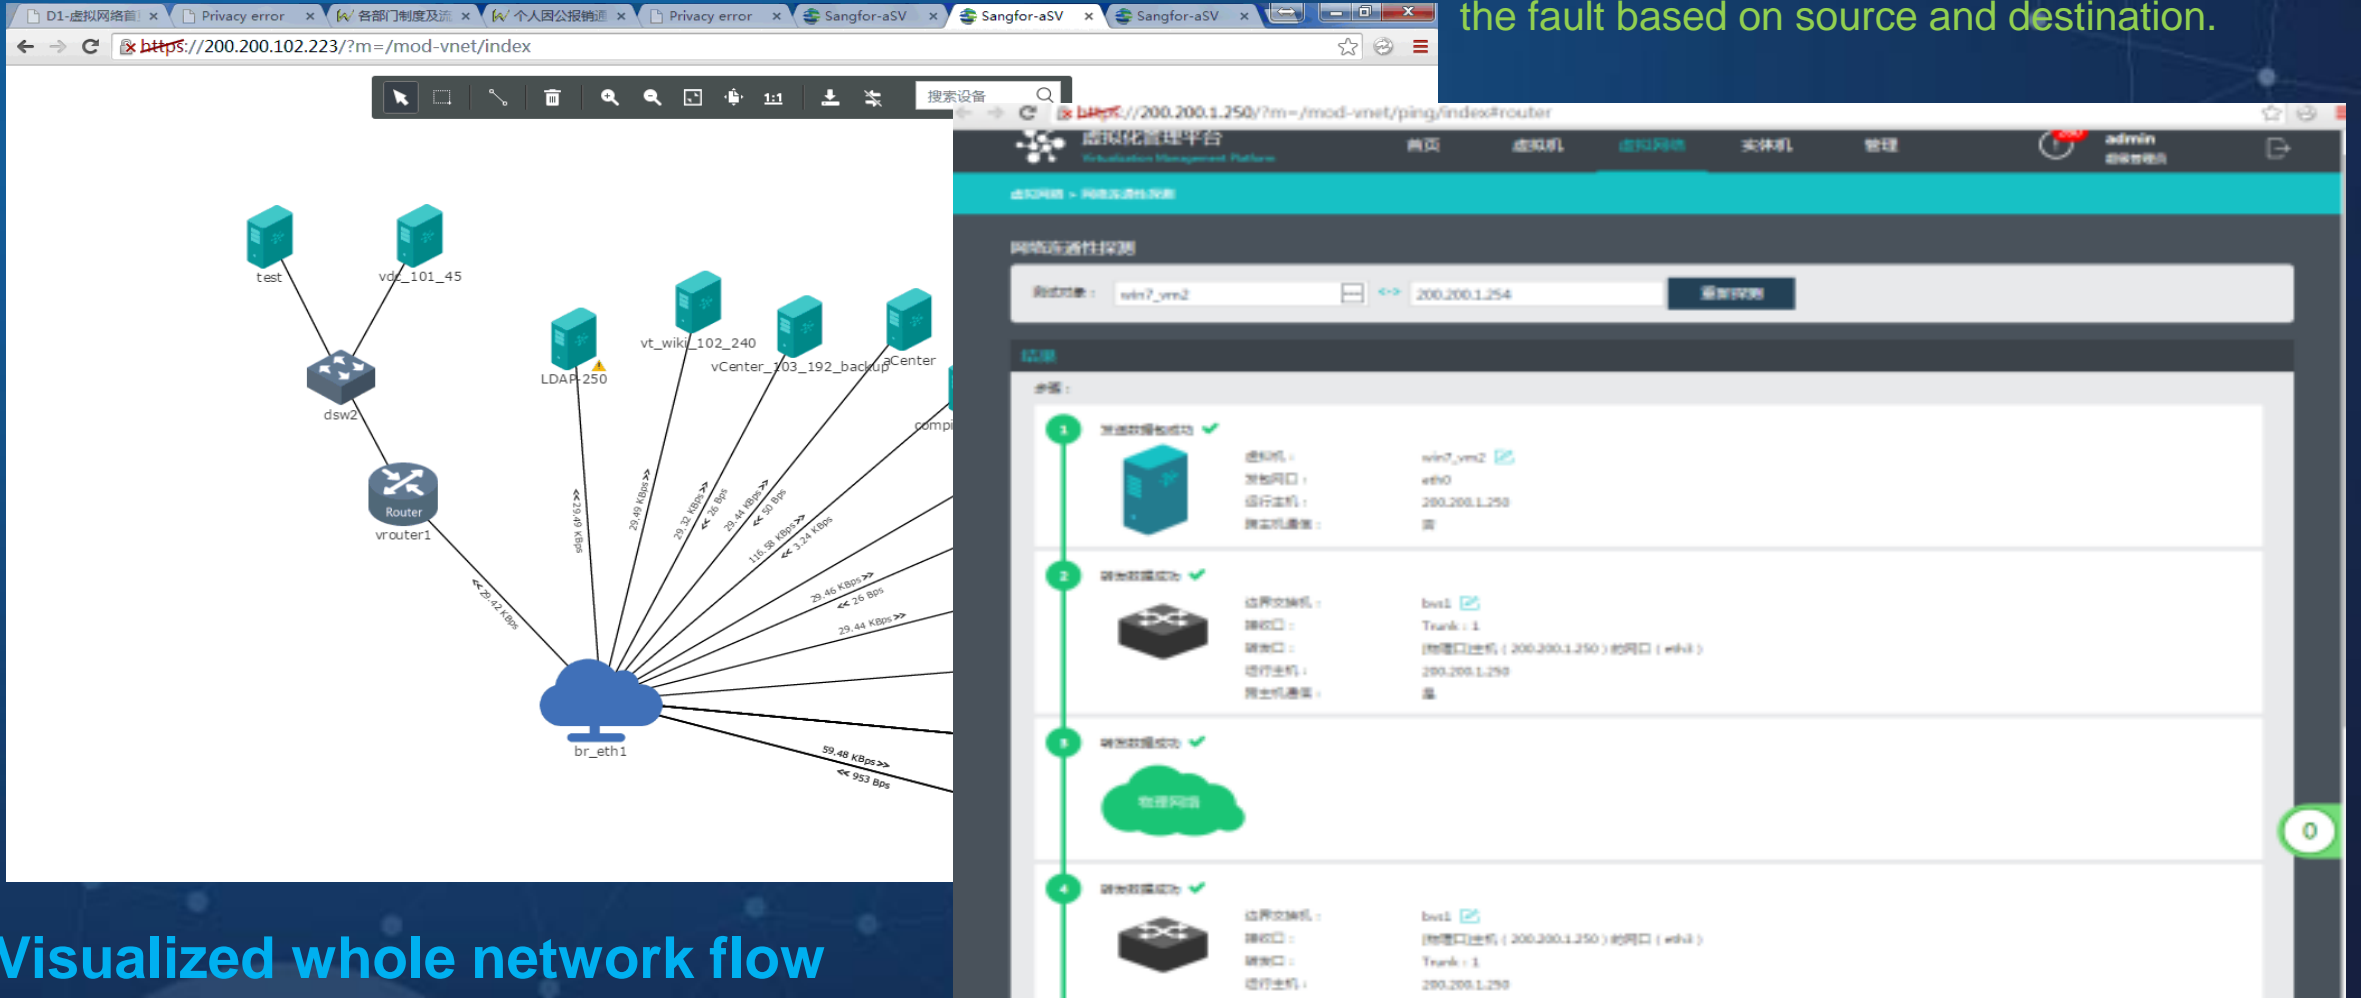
D1-虚拟网络首 × Privacy error × 各部门制度及流 × 个人因公报销 × Privacy error × Sangfor-aSV × Sangfor-aSV × Sangfor-aSV ×

https://200.200.102.223/?m=/mod-vnet/index

搜索设备

the fault based on source and destination.

https://200.200.1.250/?m=/mod-vnet/ping/index#router

虚拟化管理平台

Virtualization Management Platform

首页 虚拟机 虚拟网络 实体机 管理

admin

test

vdc_101_45

dsw2

Router

vrouter1

LDAP-250

vt_wiki_102_240

vCenter_103_192_backup

aCenter

compi

br_eth1

29.42 KBps

29.49 KBps

29.49 KBps

29.32 KBps

26 Bps

29.44 KBps

50 Bps

116.58 KBps

3.24 KBps

29.46 KBps

26 Bps

29.44 KBps

59.48 KBps

953 Bps

网络连通性探测

win7_vm2

200.200.1.254

结果

步骤：

1

win7_vm2

eth0

200.200.1.250

2

bvs1

Trunk : 1

200.200.1.250

200.200.1.250

3

4

bvs1

200.200.1.250

Trunk : 1

200.200.1.250

0

Visualized whole network flow